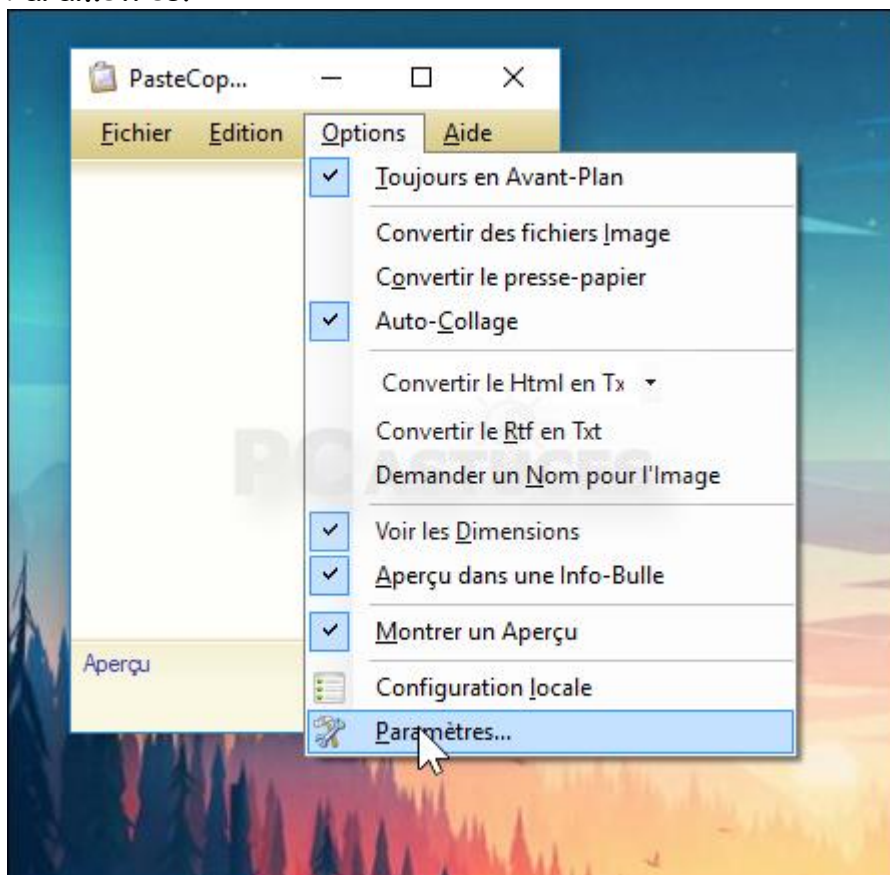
PasteCop...

Fichier Edition Options Aide

Toujours en Avant-Plan

Convertir des fichiers Image

Convertir le presse-papier

Auto-Collage

Convertir le Html en Tx

Convertir le Rtf en Txt

Demander un Nom pour l'Image

Voir les Dimensions

Aperçu dans une Info-Bulle

Montrer un Aperçu

Configuration locale

Paramètres...

Aperçu

PCASTUCES